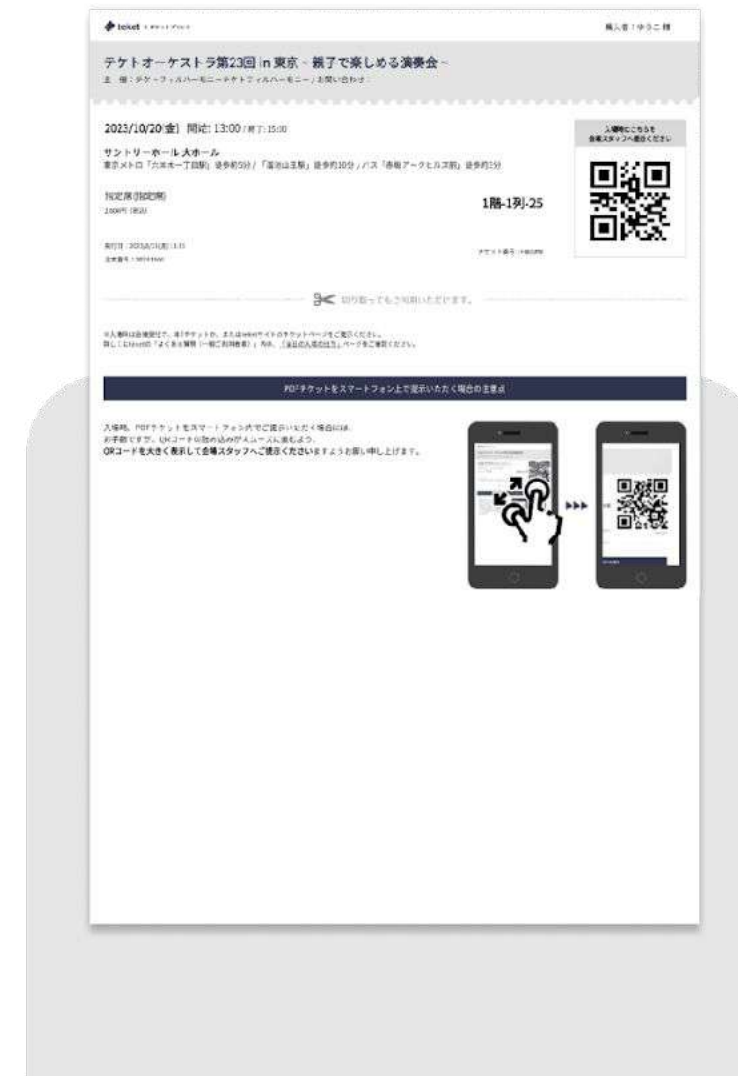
teket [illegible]

購入者：ゆうこ 様

テケトオーケストラ第23回 in 東京 ~ 親子で楽しめる演奏会 ~

主 催：テケ−フィルハーモニーテケトフィルハーモニー / お問い合わせ：

2023/10/20(金) 開演: 13:00 / 終了: 15:00

サントリーホール 大ホール

東京メトロ「六本木一丁目駅」徒歩約5分 / 「溜池山王駅」徒歩約10分 / バス「赤坂アークヒルズ前」徒歩約2分

指定席(指定席)

2000円 (税込)

1階-1列-25

入場時にこちらを会場スタッフへ提示ください

発行日：2023/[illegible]

注文番号：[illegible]

チケット番号：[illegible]

切り取ってもご利用いただけます。

※入場時は会場受付で、本「チケット」か、またはteketサイトのチケットページをご提示ください。

詳しくはteketの「よくある質問（一般ご利用者者）」内の、「当日の入場の仕方」ページをご確認ください。

PDFチケットをスマートフォン上で提示いただく場合の注意点

入場時、PDFチケットをスマートフォン内でご提示いただく場合には、お手数ですが、QRコードの読み込みがスムーズに進むよう、QRコードを大きく表示して会場スタッフへご提示くださいますようお願い申し上げます。